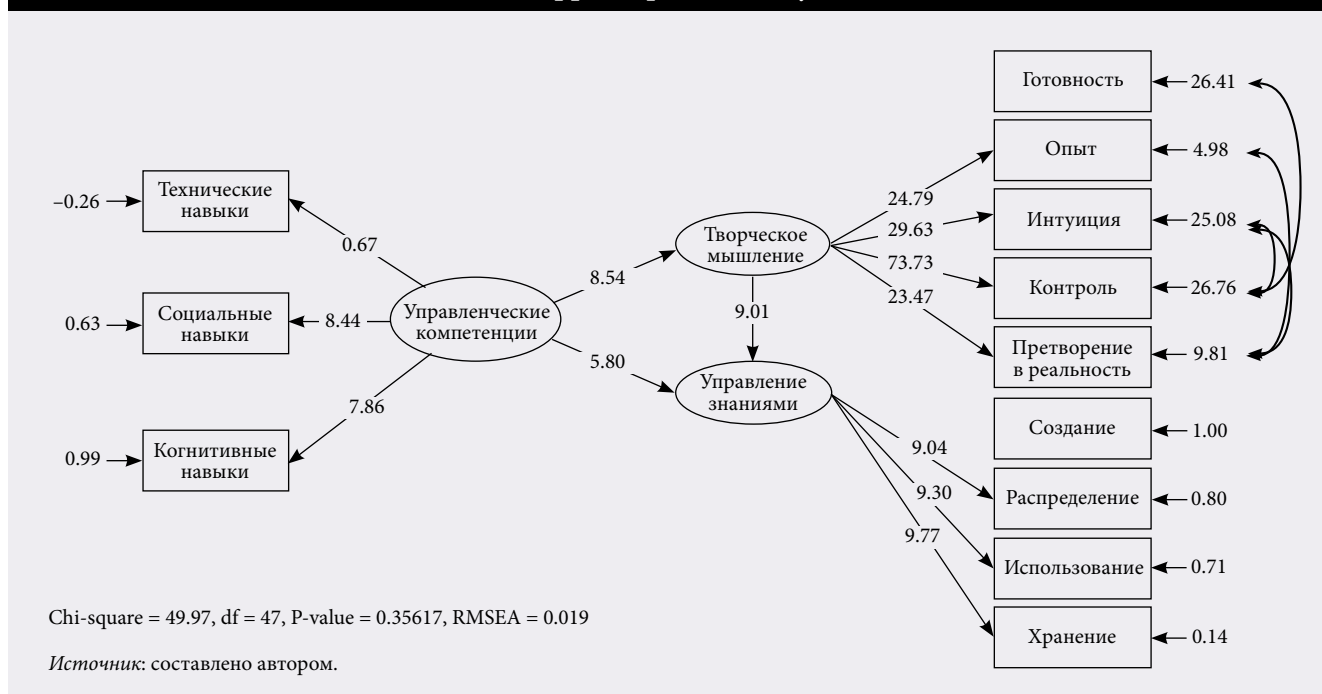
–0.26
Технические навыки
0.67
0.63
Социальные навыки
8.44
Управленческие компетенции
7.86
0.99
Когнитивные навыки
8.54
5.80
Творческое мышление
9.01
Управление знаниями
24.79
29.63
73.73
23.47
Готовность
26.41
Опыт
4.98
Интуиция
25.08
Контроль
26.76
Претворение в реальность
9.81
Создание
1.00
9.04
Распределение
0.80
9.30
Использование
0.71
9.77
Хранение
0.14

Chi-square = 49.97, df = 47, P-value = 0.35617, RMSEA = 0.019

*Источник*: составлено автором.